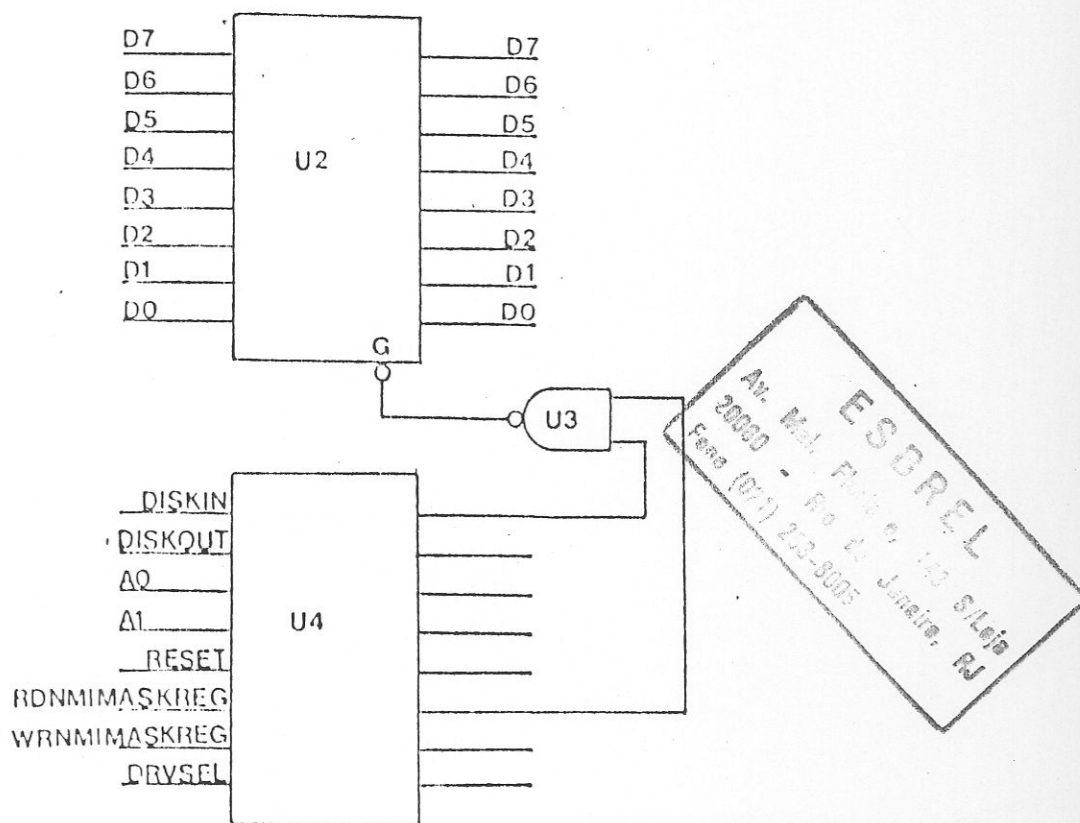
D7
D6
D5
D4
D3
D2
D1
D0

U2

D7
D6
D5
D4
D3
D2
D1
D0

G

U3

DISKIN
DISKOUT
A0
A1
RESET
RDNMIMASKREG
WRNMIMASKREG
DRVSEL

U4

ESDREL
Av. Mal. Floria n. 143 S/Loja
20080 - Rio de Janeiro, RJ
Fone (021) 233-8005